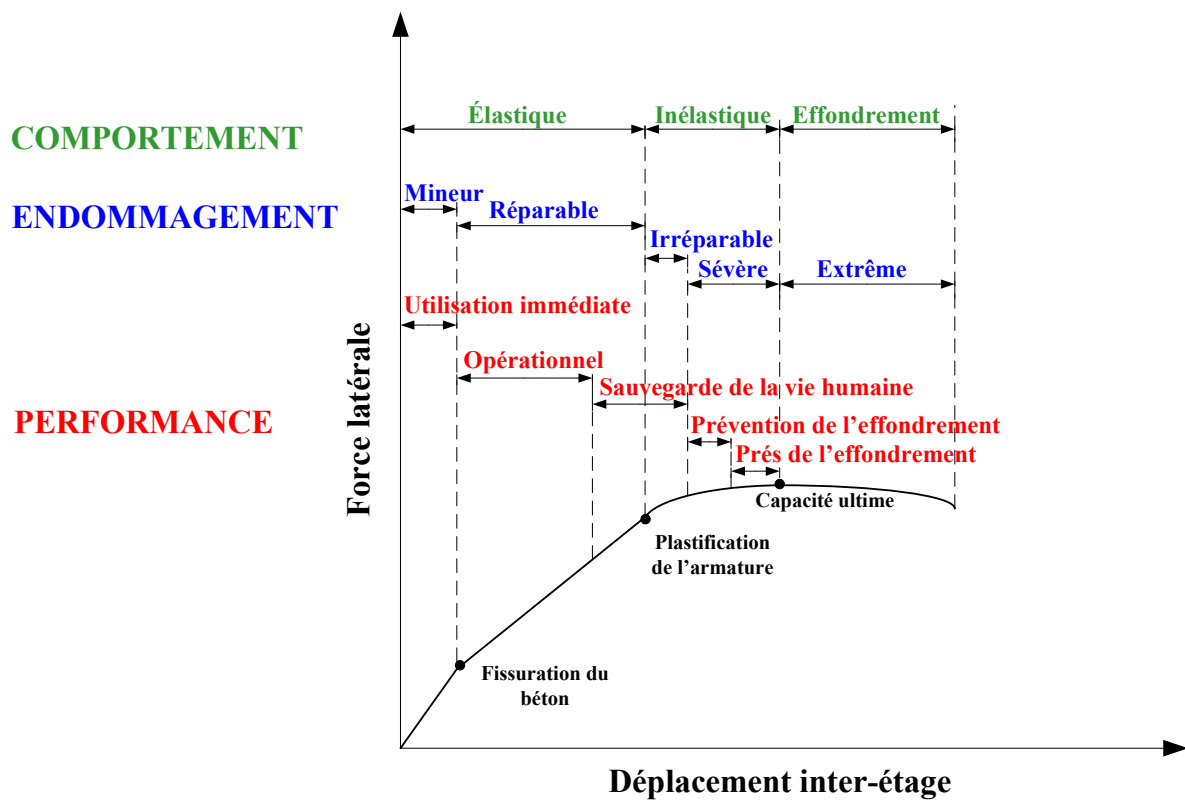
COMPORTEMENT

ENDOMMAGEMENT

PERFORMANCE

Élastique

Inélastique

Effondrement

Mineur

Réparable

Irréparable

Sévère

Extrême

Utilisation immédiate

Opérationnel

Sauvegarde de la vie humaine

Prévention de l'effondrement

Prés de l'effondrement

Capacité ultime

Plastification de l'armature

Fissuration du béton

Force latérale

Déplacement inter-étage